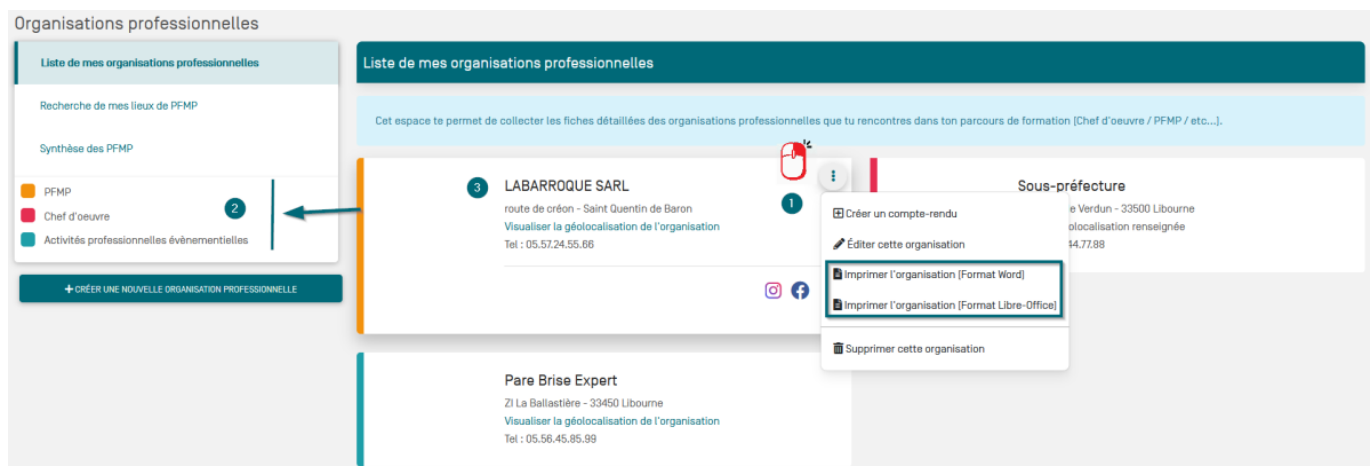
Organisations professionnelles

Liste de mes organisations professionnelles

Recherche de mes lieux de PFMP

Synthèse des PFMP

PFMP
Chef d'oeuvre
Activités professionnelles évènementielles

2

+ CRÉER UNE NOUVELLE ORGANISATION PROFESSIONNELLE

Liste de mes organisations professionnelles

Cet espace te permet de collecter les fiches détaillées des organisations professionnelles que tu rencontres dans ton parcours de formation [Chef d'oeuvre / PFMP / etc...].

3

LABARROQUE SARL

route de créon - Saint Quentin de Baron
Visualiser la géolocalisation de l'organisation
Tel : 05.57.24.55.66

1

Créer un compte-rendu
Éditer cette organisation
Imprimer l'organisation [Format Word]
Imprimer l'organisation [Format Libre-Office]
Supprimer cette organisation

Sous-préfecture
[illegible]e Verdun - 33500 Libourne
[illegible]olocalisation renseignée
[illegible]44.77.88

Pare Brise Expert
ZI La Ballastière - 33450 Libourne
Visualiser la géolocalisation de l'organisation
Tel : 05.56.45.85.99